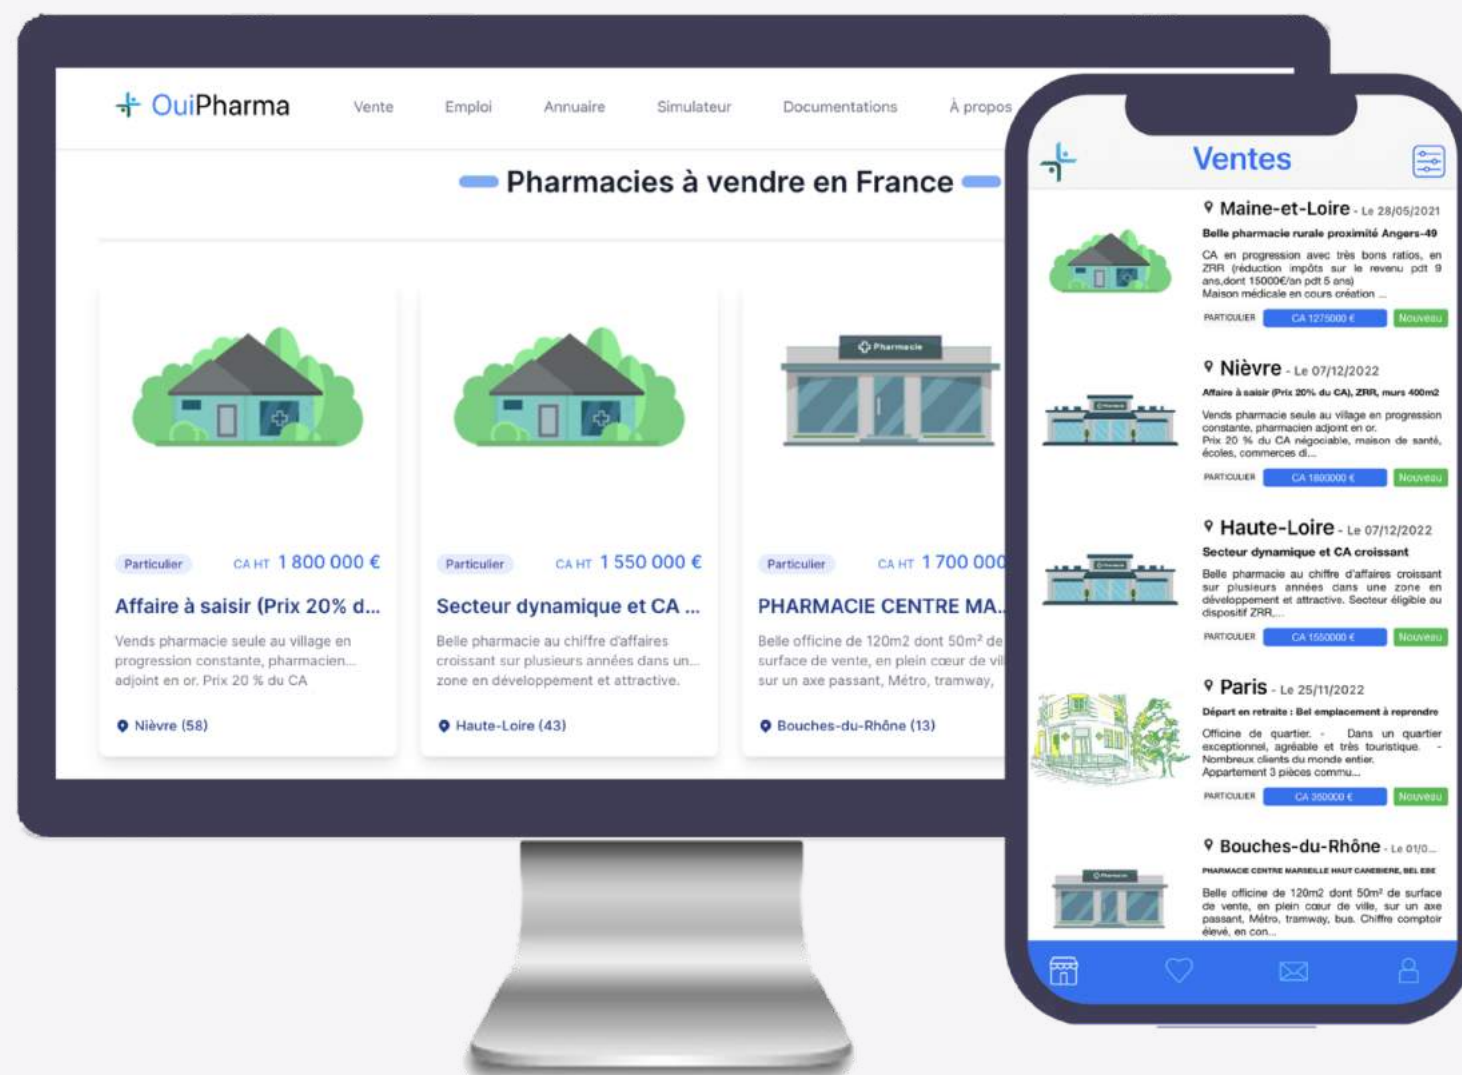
OuiPharma

Vente Emploi Annuaire Simulateur Documentations À propos

Pharmacies à vendre en France

Particulier CA HT 1 800 000 €

Affaire à saisir (Prix 20% d...

Vends pharmacie seule au village en progression constante, pharmacien... adjoint en or. Prix 20 % du CA

Nièvre (58)

Particulier CA HT 1 550 000 €

Secteur dynamique et CA ...

Belle pharmacie au chiffre d'affaires croissant sur plusieurs années dans un... zone en développement et attractive.

Haute-Loire (43)

Pharmacie

Particulier CA HT 1 700 000

PHARMACIE CENTRE MA...

Belle officine de 120m2 dont 50m² de surface de vente, en plein cœur de vil sur un axe passant, Métro, tramway,

Bouches-du-Rhône (13)

Ventes

Maine-et-Loire - Le 28/05/2021

Belle pharmacie rurale proximité Angers-49

CA en progression avec très bons ratios, en ZRR (réduction impôts sur le revenu pdt 9 ans,dont 15000€/an pdt 5 ans) Maison médicale en cours création ...

PARTICULIER CA 1275000 € Nouveau

Nièvre - Le 07/12/2022

Affaire à saisir (Prix 20% du CA), ZRR, murs 400m2

Vends pharmacie seule au village en progression constante, pharmacien adjoint en or. Prix 20 % du CA négociable, maison de santé, écoles, commerces di...

PARTICULIER CA 1800000 € Nouveau

Haute-Loire - Le 07/12/2022

Secteur dynamique et CA croissant

Belle pharmacie au chiffre d'affaires croissant sur plusieurs années dans une zone en développement et attractive. Secteur éligible au dispositif ZRR,...

PARTICULIER CA 1550000 € Nouveau

Paris - Le 25/11/2022

Départ en retraite : Bel emplacement à reprendre

Officine de quartier. - Dans un quartier exceptionnel, agréable et très touristique. - Nombreux clients du monde entier. Appartement 3 pièces commu...

PARTICULIER CA 350000 € Nouveau

Bouches-du-Rhône - Le 01/0...

PHARMACIE CENTRE MARSEILLE HAUT CANEBIERE, BEL EBE

Belle officine de 120m2 dont 50m² de surface de vente, en plein cœur de ville, sur un axe passant, Métro, tramway, bus. Chiffre comptoir élevé, en con...